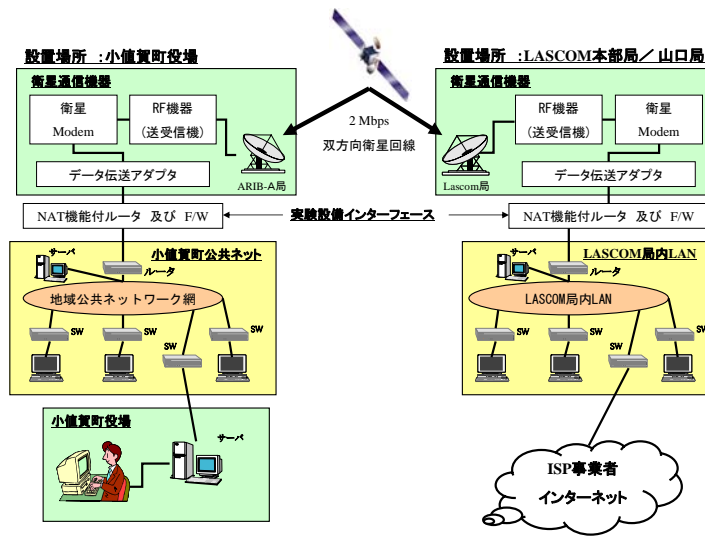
設置場所 :小値賀町役場

衛星通信機器

衛星 Modem

RF機器 （送受信機）

ARIB-A局

データ伝送アダプタ

NAT機能付ルータ 及び F/W

小値賀町公共ネット

サーバ

ルータ

地域公共ネットワーク網

SW

SW

SW

小値賀町役場

サーバ

2 Mbps 双方向衛星回線

実験設備インターフェース

設置場所 :LASCOM本部局／ 山口局

衛星通信機器

RF機器 （送受信機）

衛星 Modem

Lascom局

データ伝送アダプタ

NAT機能付ルータ 及び F/W

サーバ

LASCOM局内LAN

ルータ

LASCOM局内LAN

SW

SW

SW

ISP事業者 インターネット